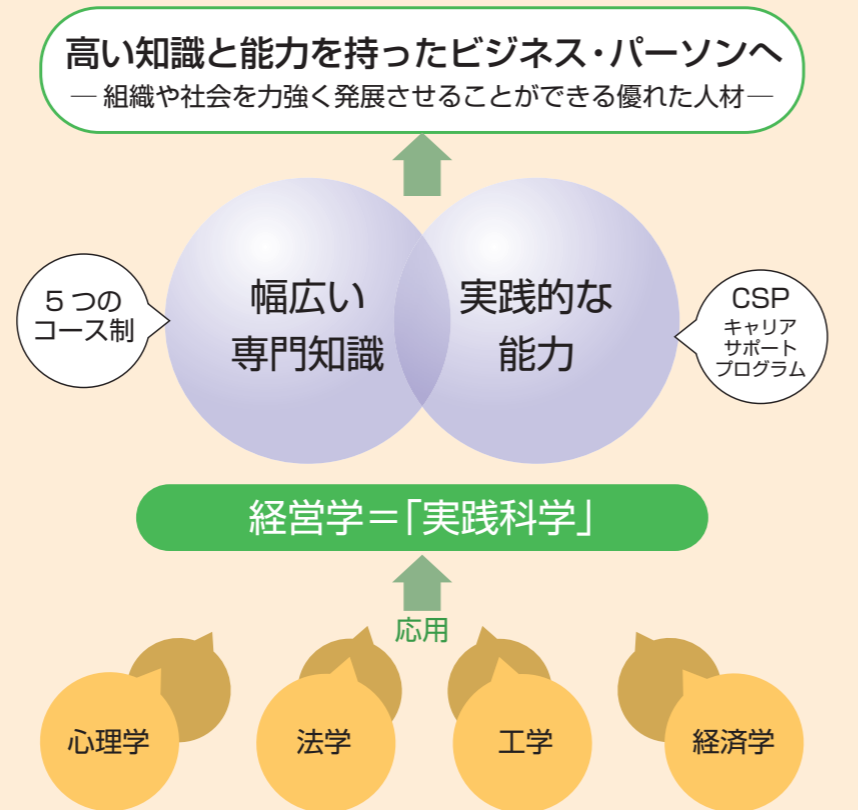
高い知識と能力を持ったビジネス・パーソンへ
— 組織や社会を力強く発展させせることができる優れた人材 —

５つの
コース制

幅広い
専門知識

実践的な
能力

CSP
キャリア
サポート
プログラム

経営学＝「実践科学」

応用

心理学

法学

工学

経済学